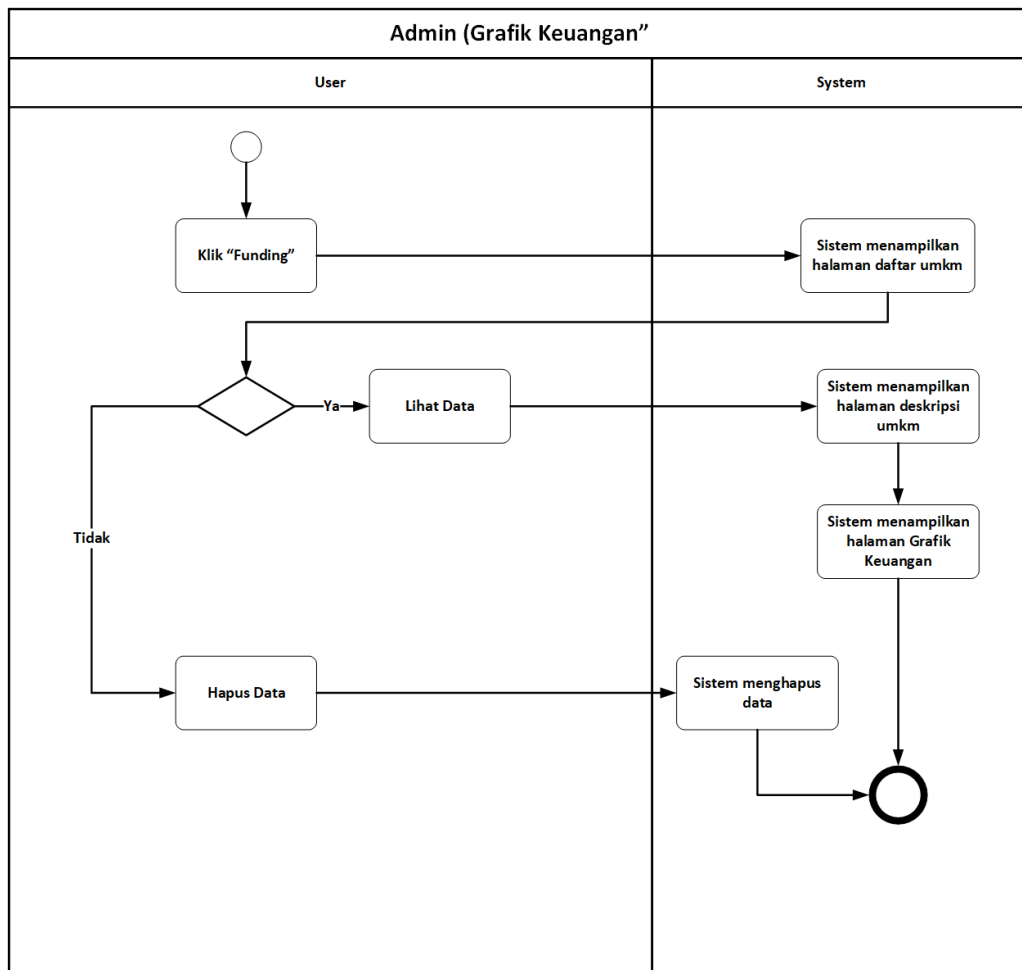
Admin (Grafik Keuangan”

User

System

Klik “Funding”

Sistem menampilkan halaman daftar umkm

Ya

Lihat Data

Sistem menampilkan halaman deskripsi umkm

Tidak

Sistem menampilkan halaman Grafik Keuangan

Hapus Data

Sistem menghapus data